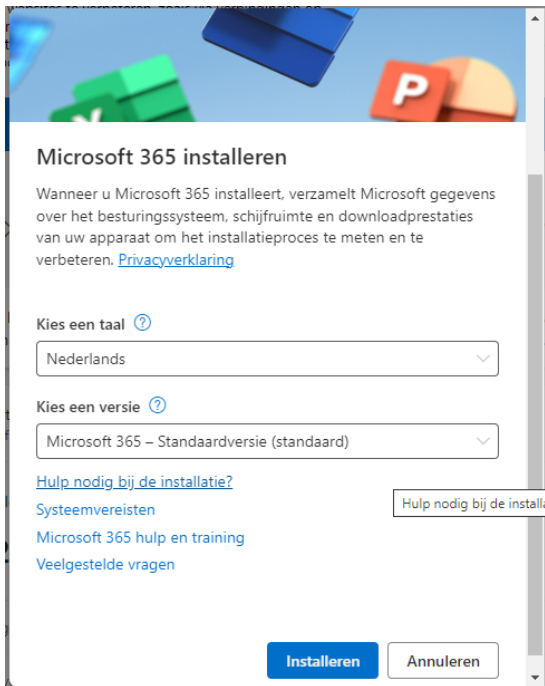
Microsoft 365 installeren

Wanneer u Microsoft 365 installeert, verzamelt Microsoft gegevens over het besturingssysteem, schijfruimte en downloadprestaties van uw apparaat om het installatieproces te meten en te verbeteren. Privacyverklaring

Kies een taal ⓘ

Nederlands

Kies een versie ⓘ

Microsoft 365 – Standaardversie (standaard)

Hulp nodig bij de installatie?

Hulp nodig bij de installa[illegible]

Systeemvereisten

Microsoft 365 hulp en training

Veelgestelde vragen

Installeren

Annuleren